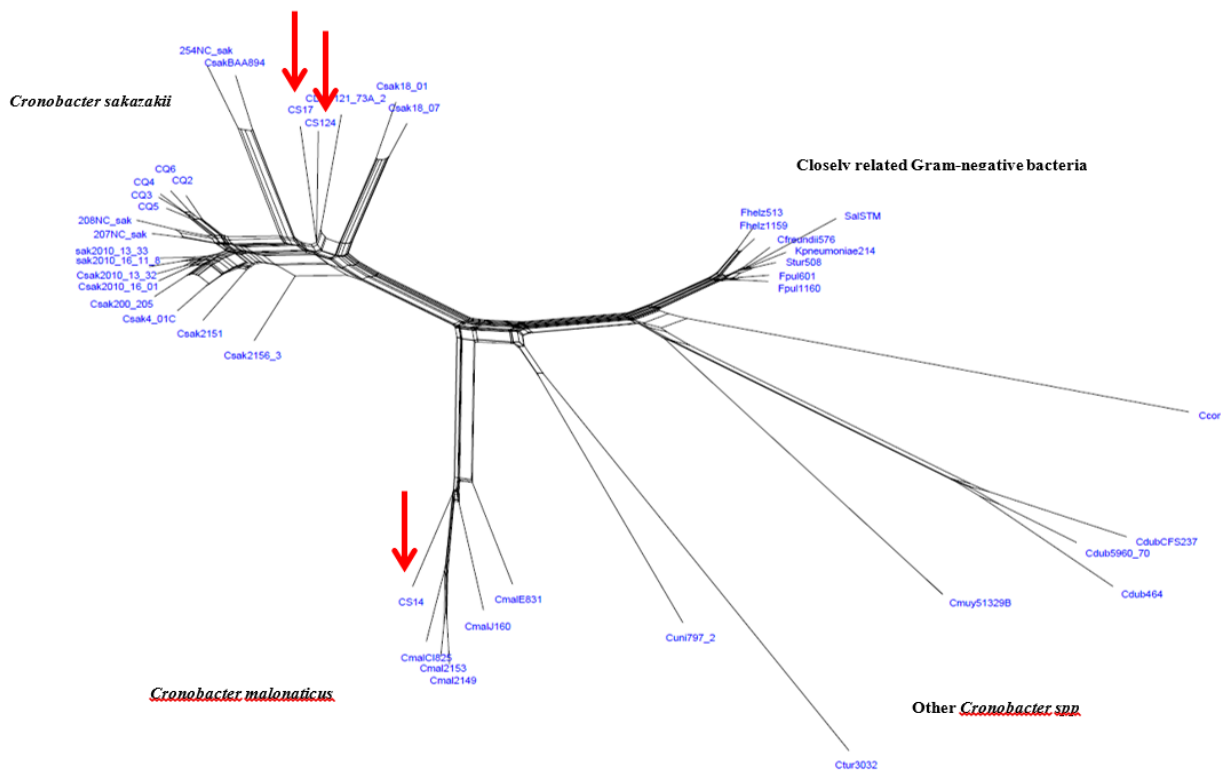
Cronobacter sakazakii

254NC_sak
CsakBAA894
CS17
C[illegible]121_73A_2
CS124
Csak18_01
Csak18_07

Closely related Gram-negative bacteria

CQ6
CQ4
CQ2
CQ3
CQ5
208NC_sak
207NC_sak
sak2010_13_33
sak2010_16_11_6
Csak2010_13_32
Csak2010_16_01
Csak200_205
Csak4_01C
Csak2151
Csak2156_3

Fhelz513
Fhelz1159
SalSTM
Cfreundii576
Kpneumoniae214
Stur508
Fpul601
Fpul1160

Ccor

CdubCFS237
Cdub5960_70
Cdub464
Cmuy51329B

CS14
CmalE831
CmalJ160
CmalCI825
Cmal2153
Cmal2149
Cuni797_2

Cronobacter malonaticus

Other Cronobacter spp

Ctur3032